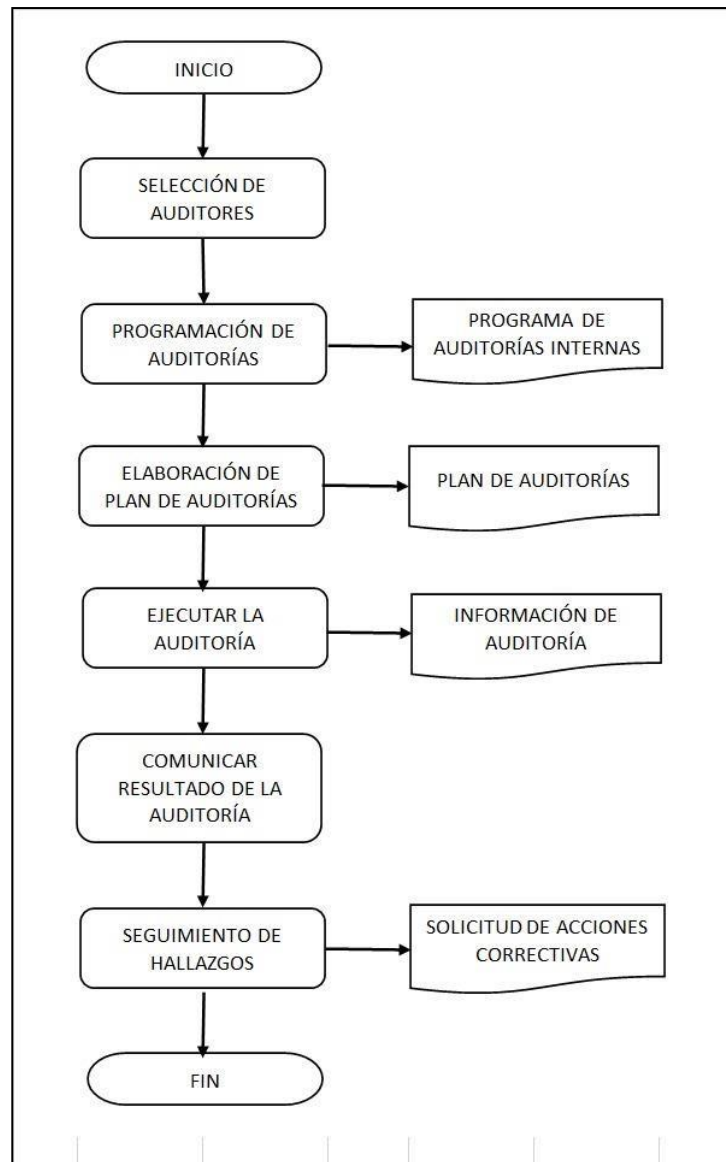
INICIO

SELECCIÓN DE AUDITORES

PROGRAMACIÓN DE AUDITORÍAS

PROGRAMA DE AUDITORÍAS INTERNAS

ELABORACIÓN DE PLAN DE AUDITORÍAS

PLAN DE AUDITORÍAS

EJECUTAR LA AUDITORÍA

INFORMACIÓN DE AUDITORÍA

COMUNICAR RESULTADO DE LA AUDITORÍA

SEGUIMIENTO DE HALLAZGOS

SOLICITUD DE ACCIONES CORRECTIVAS

FIN